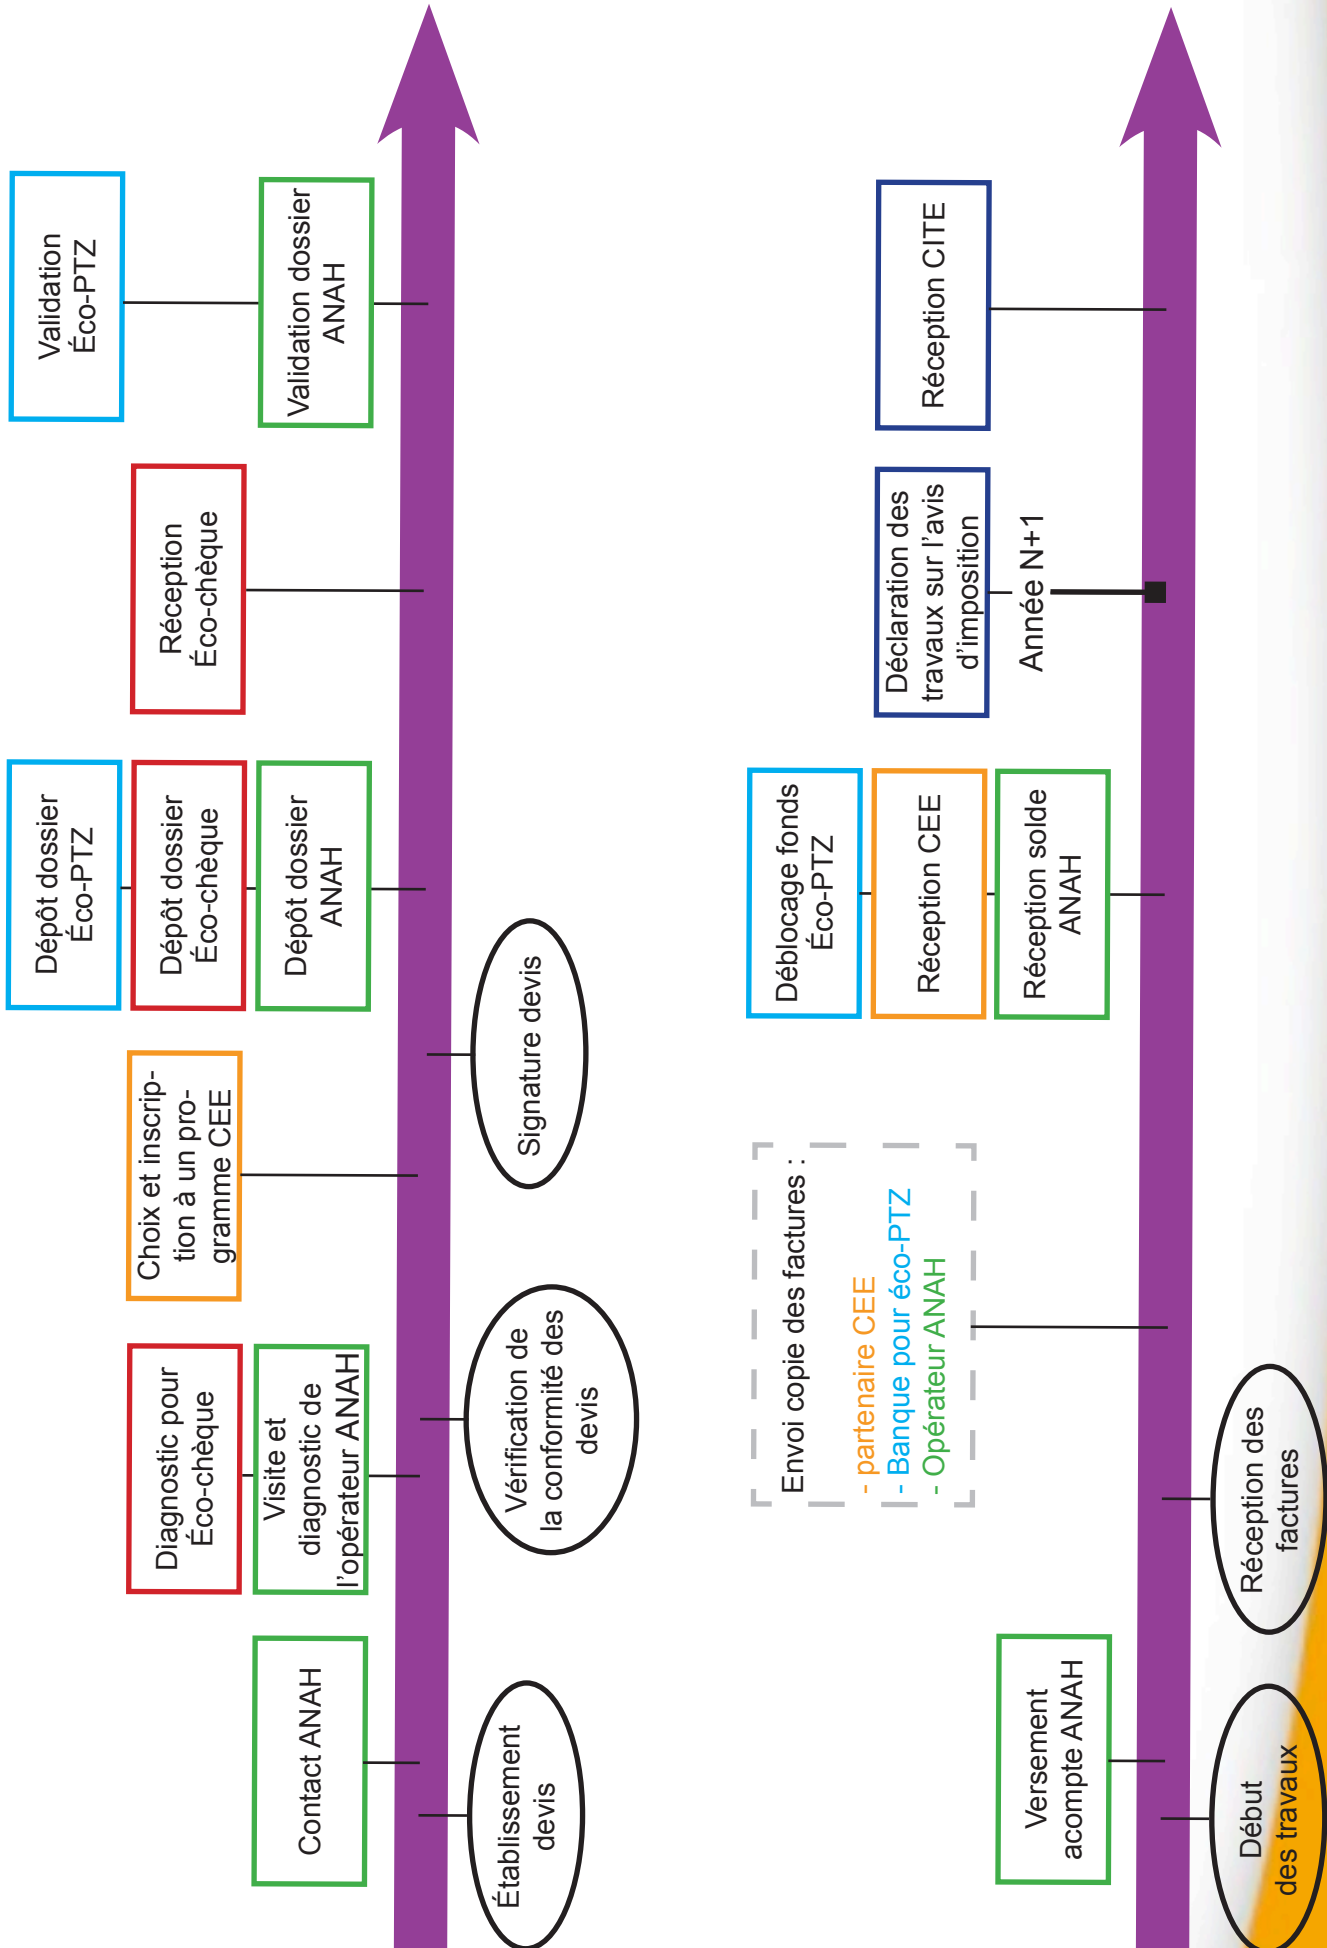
Validation Éco-PTZ

Validation dossier ANAH

Réception Éco-chèque

Dépôt dossier Éco-PTZ

Dépôt dossier Éco-chèque

Dépôt dossier ANAH

Signature devis

Choix et inscription à un programme CEE

Diagnostic pour Éco-chèque

Visite et diagnostic de l'opérateur ANAH

Vérification de la conformité des devis

Contact ANAH

Établissement devis

Réception CITE

Déclaration des travaux sur l'avis d'imposition

Année N+1

Déblocage fonds Éco-PTZ

Réception CEE

Réception solde ANAH

Envoi copie des factures :
- partenaire CEE
- Banque pour éco-PTZ
- Opérateur ANAH

Réception des factures

Versement acompte ANAH

Début des travaux